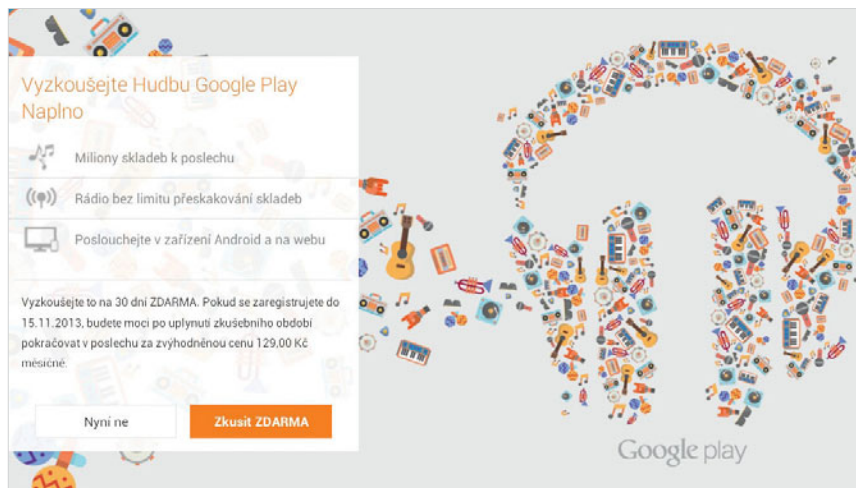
Vyzkoušejte Hudbu Google Play Naplno

Miliony skladeb k poslechu

Rádio bez limitu přeskakování skladeb

Poslouchejte v zařízení Android a na webu

Vyzkoušejte to na 30 dní ZDARMA. Pokud se zaregistrujete do 15.11.2013, budete moci po uplynutí zkušebního období pokračovat v poslechu za zvýhodněnou cenu 129,00 Kč měsíčně.

Nyní ne

Zkusit ZDARMA

Google play